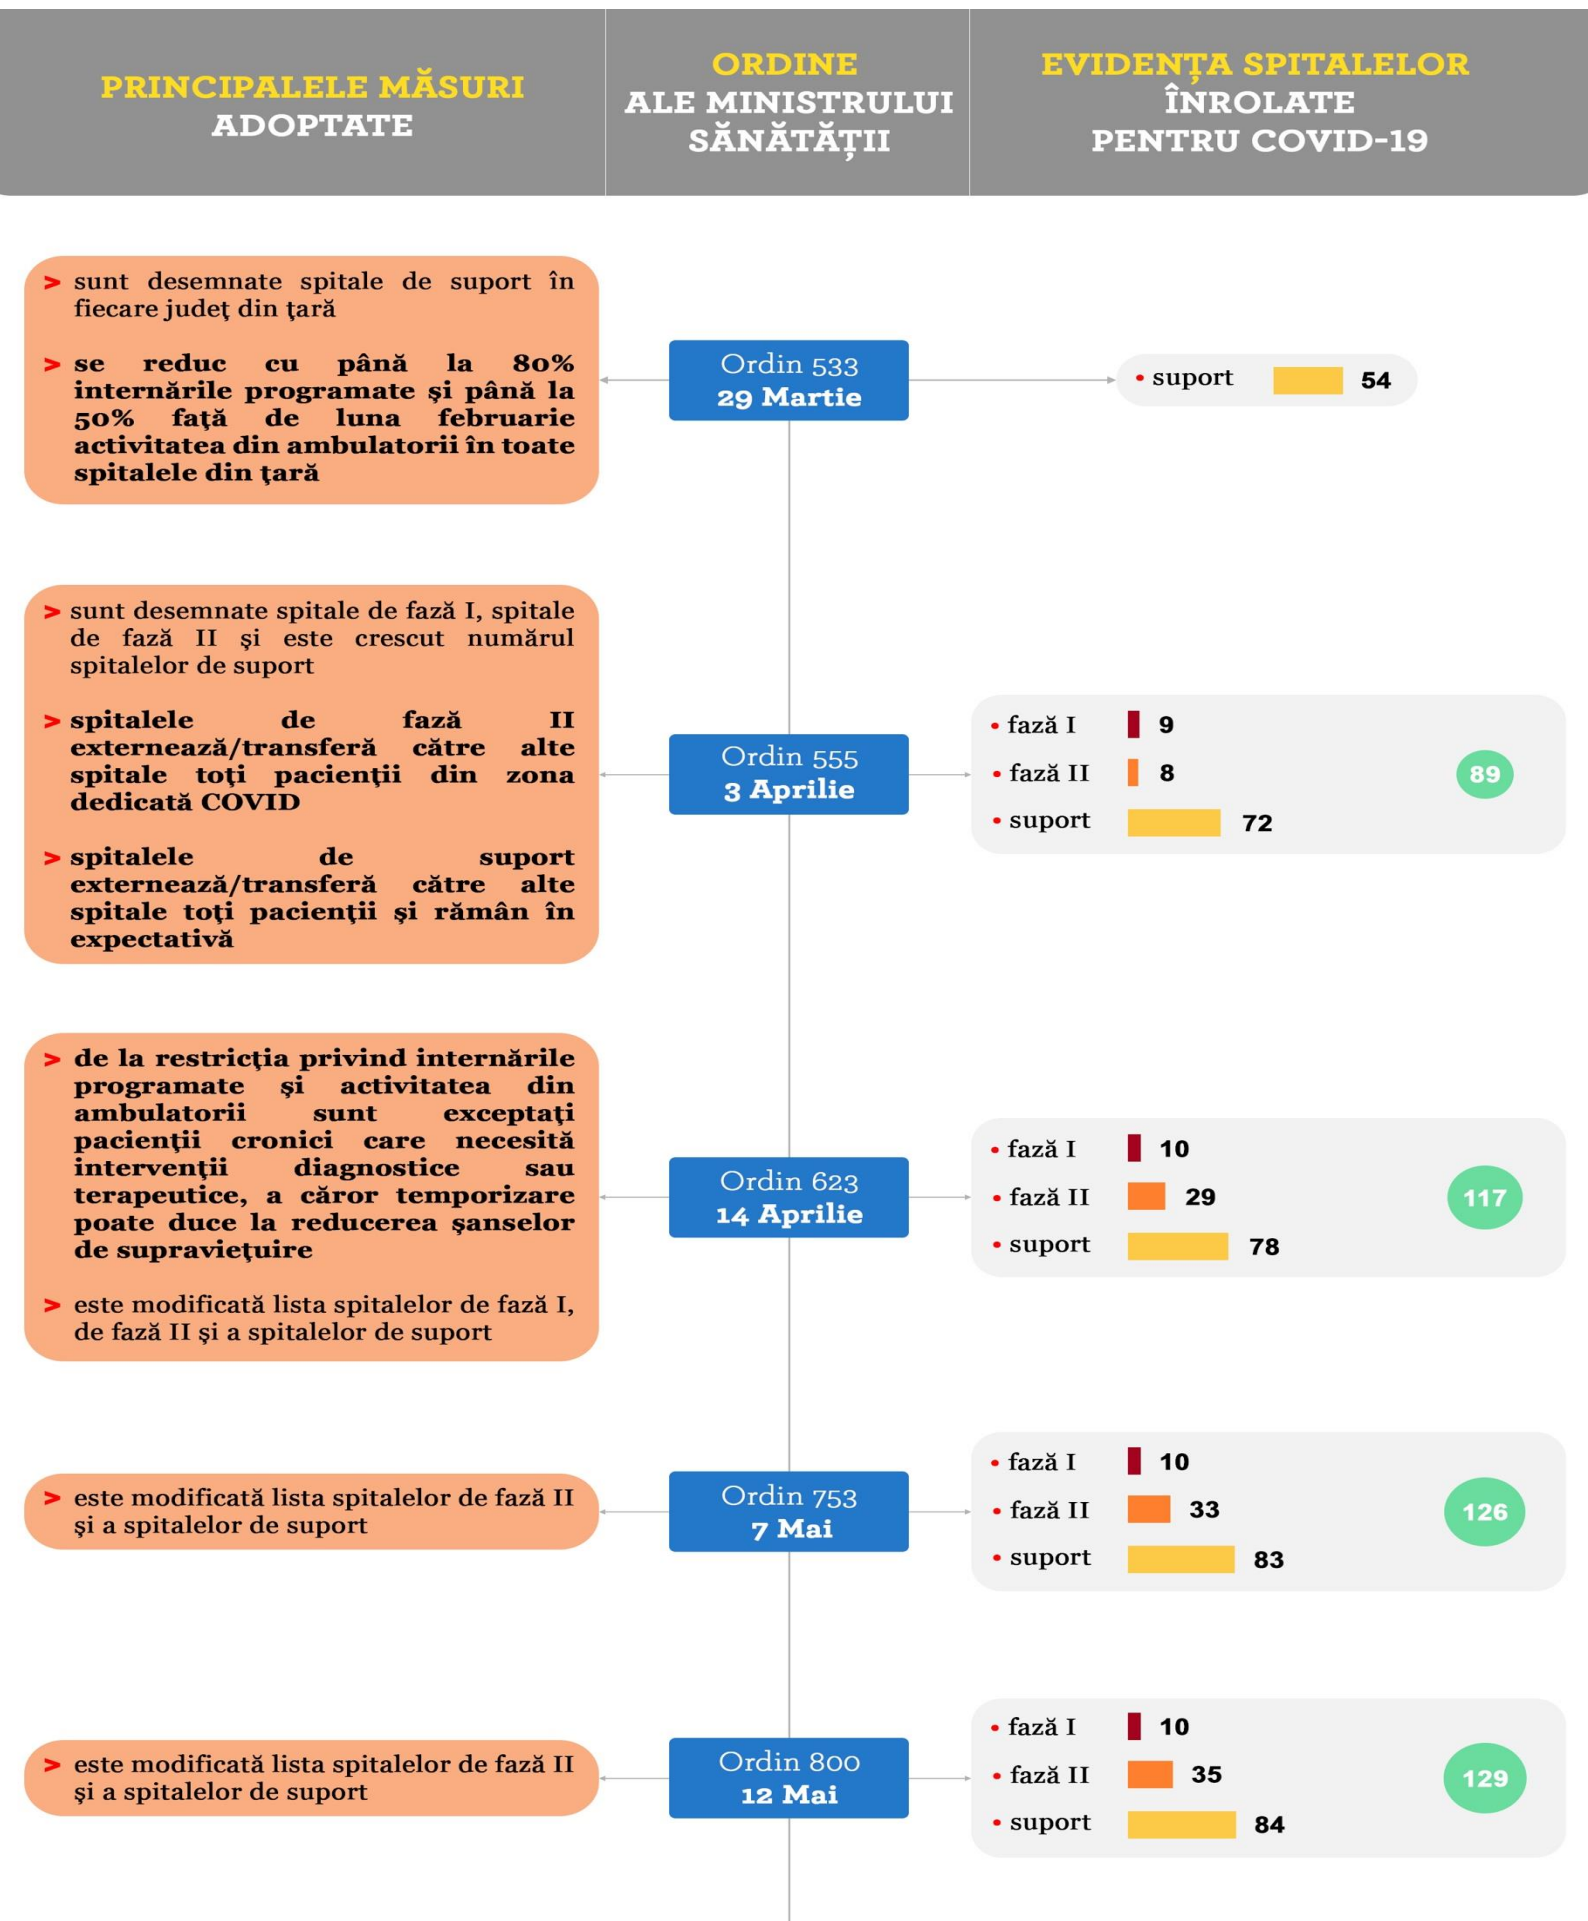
PRINCIPALELE MĂSURI ADOPTATE

ORDINE ALE MINISTRULUI SĂNĂTĂȚII

EVIDENȚA SPITALELOR ÎNROLATE PENTRU COVID-19

> sunt desemnate spitale de suport în fiecare judeţ din ţară

> se reduc cu până la 80% internările programate şi până la 50% faţă de luna februarie activitatea din ambulatorii în toate spitalele din ţară

Ordin 533
29 Martie

• suport 54

> sunt desemnate spitale de fază I, spitale de fază II şi este crescut numărul spitalelor de suport

> spitalele de fază II externează/transferă către alte spitale toţi pacienţii din zona dedicată COVID

> spitalele de suport externează/transferă către alte spitale toţi pacienţii şi rămân în expectativă

Ordin 555
3 Aprilie

• fază I 9
• fază II 8
• suport 72
89

> de la restricţia privind internările programate şi activitatea din ambulatorii sunt exceptaţi pacienţii cronici care necesită intervenţii diagnostice sau terapeutice, a căror temporizare poate duce la reducerea şanselor de supravieţuire

> este modificată lista spitalelor de fază I, de fază II şi a spitalelor de suport

Ordin 623
14 Aprilie

• fază I 10
• fază II 29
• suport 78
117

> este modificată lista spitalelor de fază II şi a spitalelor de suport

Ordin 753
7 Mai

• fază I 10
• fază II 33
• suport 83
126

> este modificată lista spitalelor de fază II şi a spitalelor de suport

Ordin 800
12 Mai

• fază I 10
• fază II 35
• suport 84
129